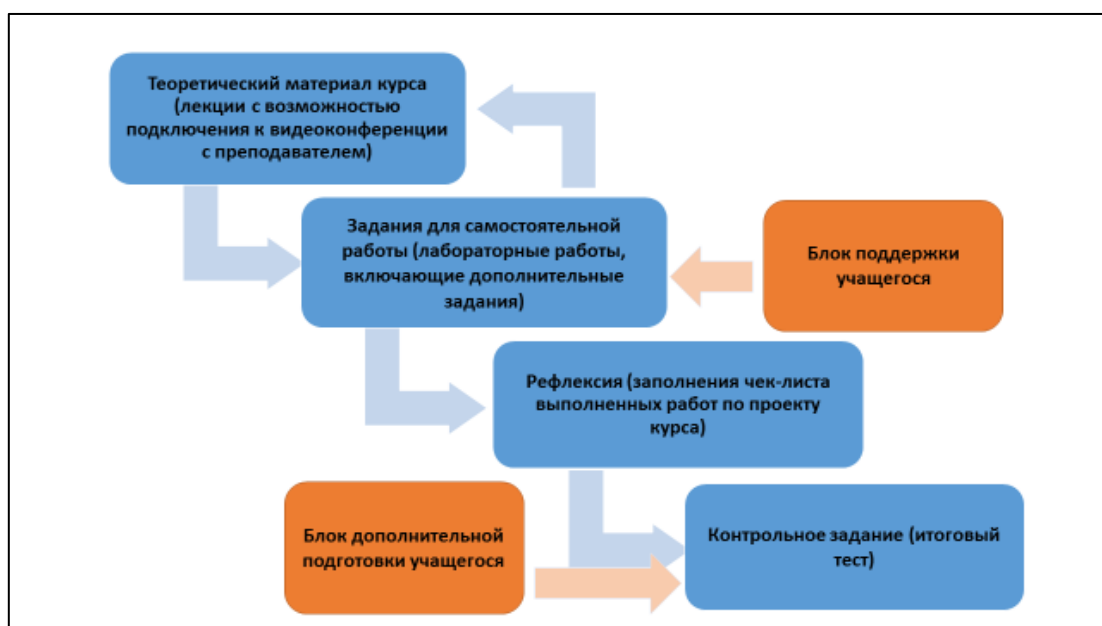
Теоретический материал курса (лекции с возможностью подключения к видеоконференции с преподавателем)

Задания для самостоятельной работы (лабораторные работы, включающие дополнительные задания)

Блок поддержки учащегося

Рефлексия (заполнения чек-листа выполненных работ по проекту курса)

Блок дополнительной подготовки учащегося

Контрольное задание (итоговый тест)